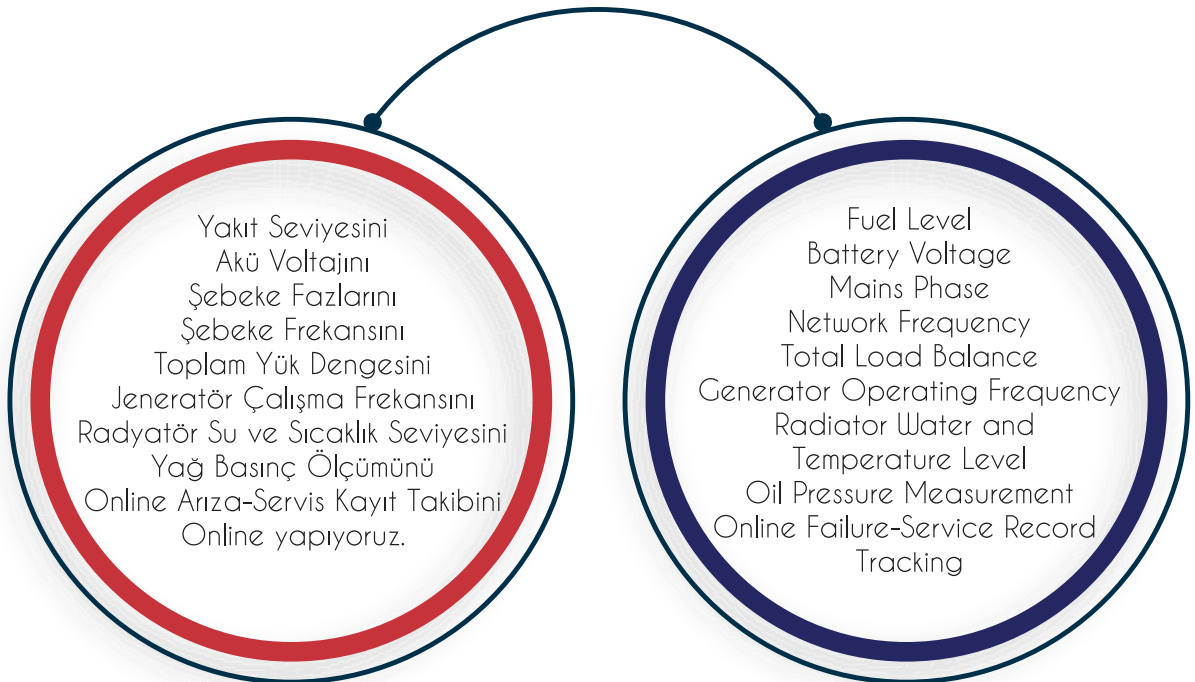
Yakıt Seviyesini
Akü Voltajını
Şebeke Fazlarını
Şebeke Frekansını
Toplam Yük Dengesini
Jeneratör Çalışma Frekansını
Radyatör Su ve Sıcaklık Seviyesini
Yağ Basınç Ölçümünü
Online Arıza-Servis Kayıt Takibini
Online yapıyoruz.

Fuel Level
Battery Voltage
Mains Phase
Network Frequency
Total Load Balance
Generator Operating Frequency
Radiator Water and Temperature Level
Oil Pressure Measurement
Online Failure-Service Record Tracking